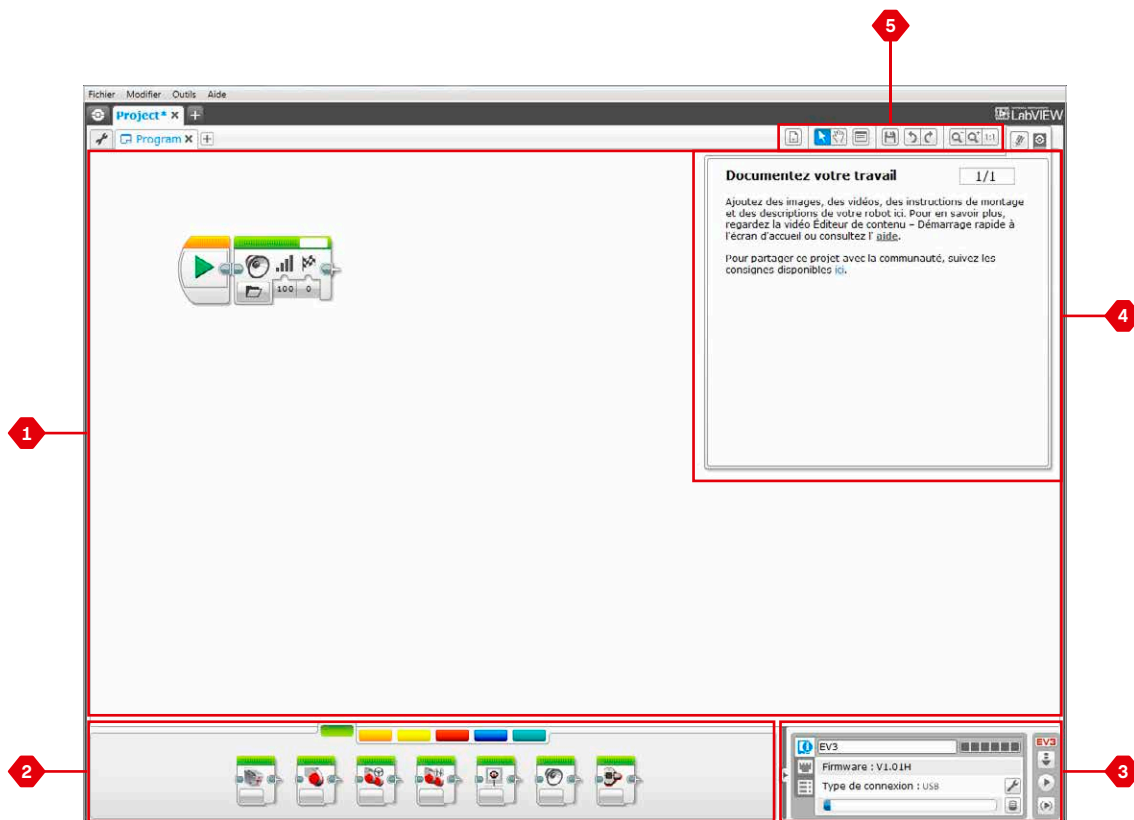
5

Fichier Modifier Outils Aide

Project* ×

LabVIEW

Program ×

Documentez votre travail

1/1

Ajoutez des images, des vidéos, des instructions de montage et des descriptions de votre robot ici. Pour en savoir plus, regardez la vidéo Éditeur de contenu – Démarrage rapide à l'écran d'accueil ou consultez l' aide.

Pour partager ce projet avec la communauté, suivez les consignes disponibles ici.

100 0

4

1

2

EV3

Firmware : V1.01H

Type de connexion : USB

EV3

3